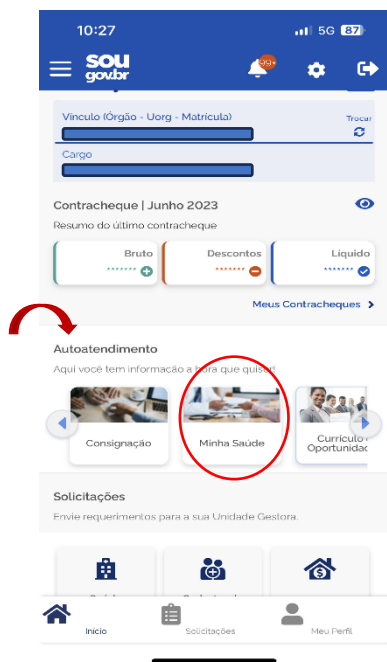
10:27
5G 87

sou gov.br

99+

Vínculo (Órgão - Uorg - Matrícula)
Trocar

Cargo

Contracheque | Junho 2023
Resumo do último contracheque

Bruto
*******

Descontos
*******

Líquido
*******

Meus Contracheques >

Autoatendimento
Aqui você tem informação a hora que quiser

Consignação

Minha Saúde

Currículo Oportunidad

Solicitações
Envie requerimentos para a sua Unidade Gestora.

Início

Solicitações

Meu Perfil